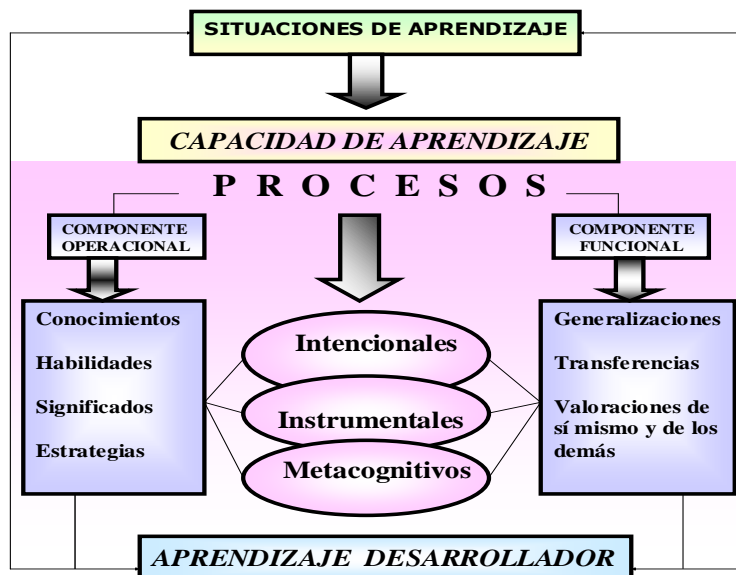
SITUACIONES DE APRENDIZAJE

CAPACIDAD DE APRENDIZAJE

PROCESOS

COMPONENTE OPERACIONAL

COMPONENTE FUNCIONAL

Conocimientos

Habilidades

Significados

Estrategias

Intencionales

Instrumentales

Metacognitivos

Generalizaciones

Transferencias

Valoraciones de sí mismo y de los demás

APRENDIZAJE DESARROLLADOR